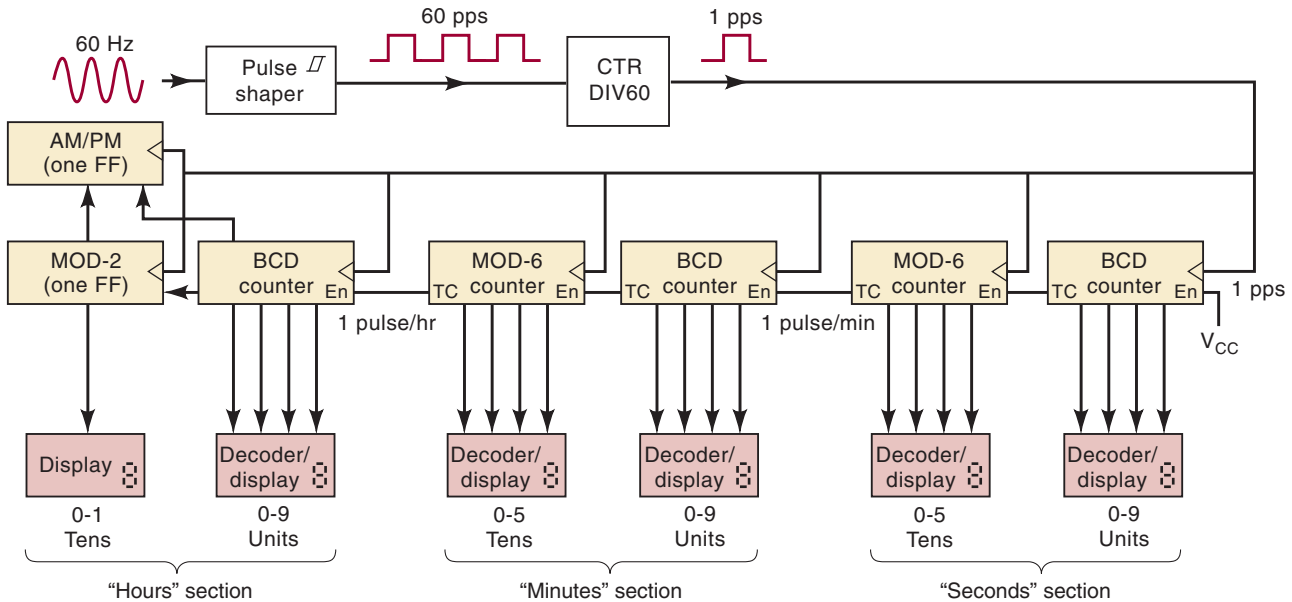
60 Hz

Pulse shaper

60 pps

CTR DIV60

1 pps

AM/PM (one FF)

MOD-2 (one FF)

BCD counter En

1 pulse/hr

TC MOD-6 counter En

TC BCD counter En

1 pulse/min

TC MOD-6 counter En

TC BCD counter En

1 pps

$V_{CC}$

Display 8

0-1 Tens

Decoder/ display 8

0-9 Units

"Hours" section

Decoder/ display 8

0-5 Tens

Decoder/ display 8

0-9 Units

"Minutes" section

Decoder/ display 8

0-5 Tens

Decoder/ display 8

0-9 Units

"Seconds" section